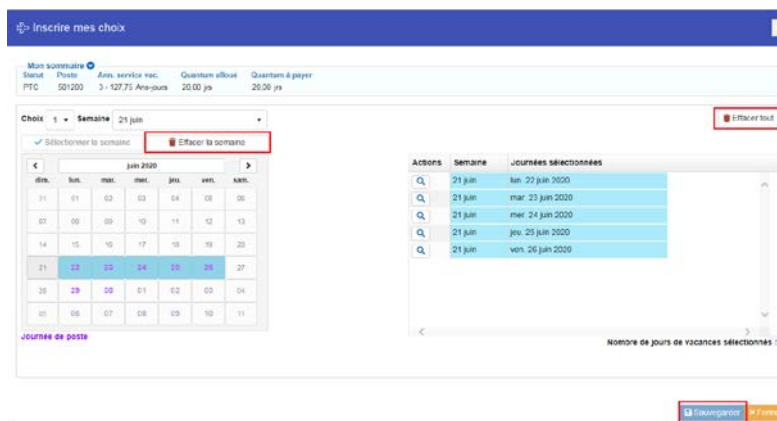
Inscrire mes choix

Mon sommaire

| Statut | Poste | Ann. service vac. | Quantum alloué | Quantum à payer |
|---|---|---|---|---|
| PTC | 501200 | 3 - 127,75 Ans-jours | 20,00 jrs | 20,00 jrs |

Choix 1 Semaine 21 juin

Effacer tout

Sélectionner la semaine Effacer la semaine

juin 2020

| dim. | lun. | mar. | mer. | jeu. | ven. | sam. |
|---|---|---|---|---|---|---|
| 31 | 01 | 02 | 03 | 04 | 05 | 06 |
| 07 | 08 | 09 | 10 | 11 | 12 | 13 |
| 14 | 15 | 16 | 17 | 18 | 19 | 20 |
| 21 | 22 | 23 | 24 | 25 | 26 | 27 |
| 28 | 29 | 30 | 01 | 02 | 03 | 04 |
| 05 | 06 | 07 | 08 | 09 | 10 | 11 |

Journée de poste

| Actions | Semaine | Journées sélectionnées |
|---|---|---|
| | 21 juin | lun. 22 juin 2020 |
| | 21 juin | mar. 23 juin 2020 |
| | 21 juin | mer. 24 juin 2020 |
| | 21 juin | jeu. 25 juin 2020 |
| | 21 juin | ven. 26 juin 2020 |

Nombre de jours de vacances sélectionnés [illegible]

Sauvegarder Ferm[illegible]